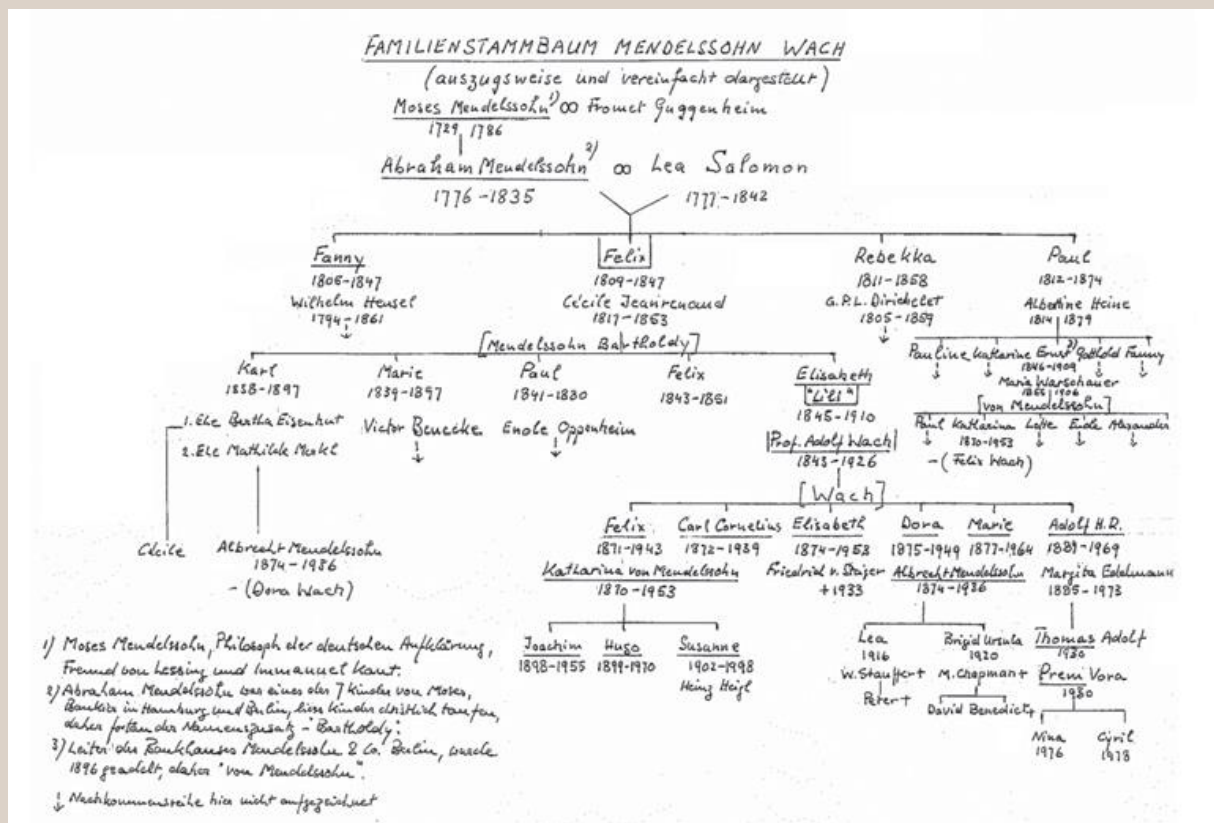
FAMILIENSTAMMBAUM MENDELSSOHN WACH
(auszugsweise und vereinfacht dargestellt)

Moses Mendelssohn$^{1)}$ ∞ Fromet Guggenheim
1729 1786

Abraham Mendelssohn$^{2)}$ ∞ Lea Salomon
1776 -1835 1777 -1842

Fanny
1805-1847
Wilhelm Hensel
1794-1861

Felix
1809-1847
Cécile Jeanrenaud
1817-1853

Rebekka
1811-1858
G.P.L. Dirichelet
1805-1859

Paul
1812-1874
Albertine Heine
1814 1879

[Mendelssohn Bartholdy]

Karl
1838-1897
1. Ehe Bertha Eisenhut
2. Ehe Mathilde Merkl

Marie
1839-1897
Victor Benecke

Paul
1841-1880
Enole Oppenheim

Felix
1843-1851

Elisabeth
"Lili"
1845-1910
Prof. Adolf Wach
1843-1926

Pauline Katharine Ernst$^{3)}$ Gotthold Fanny
1846-1909
Maria Warschauer
1855 1906
[von Mendelssohn]
Paul Katharina Lotte Enole Alexander
1870-1953
- (Felix Wach)

Cécile

Albrecht Mendelssohn
1874-1936
- (Dora Wach)

[Wach]

Felix
1871-1943
Katharina von Mendelssohn
1870-1953

Carl Cornelius
1872-1939

Elisabeth
1874-1958
Friedrich v. Stager
+1933

Dora
1875-1949
Albrecht Mendelssohn
1874-1936

Marie
1877-1964

Adolf H.R.
1881-1969
Margita Edelmann
1885-1973

Joachim
1898-1955

Hugo
1899-1970

Susanne
1902-1998
Heinz Heigl

Lea
1916
W. Stauffert
Peter+

Brigid Ursula
1920
M. Chapman+
David Benedict+

Thomas Adolf
1930
Premi Vora
1980

Nina
1976

Cyril
1978

1) Moses Mendelssohn, Philosoph der deutschen Aufklärung, Freund von Lessing und Immanuel Kant.
2) Abraham Mendelssohn war eines der 7 Kinder von Moses, Bankier in Hamburg und Berlin, ließ Kinder christlich taufen, daher fortan der Namenszusatz - "Bartholdy".
3) Leiter des Bankhauses Mendelssohn & Co. Berlin, wurde 1896 geadelt, daher "von Mendelssohn".
↓ Nachkommenreihe hier nicht aufgezeichnet